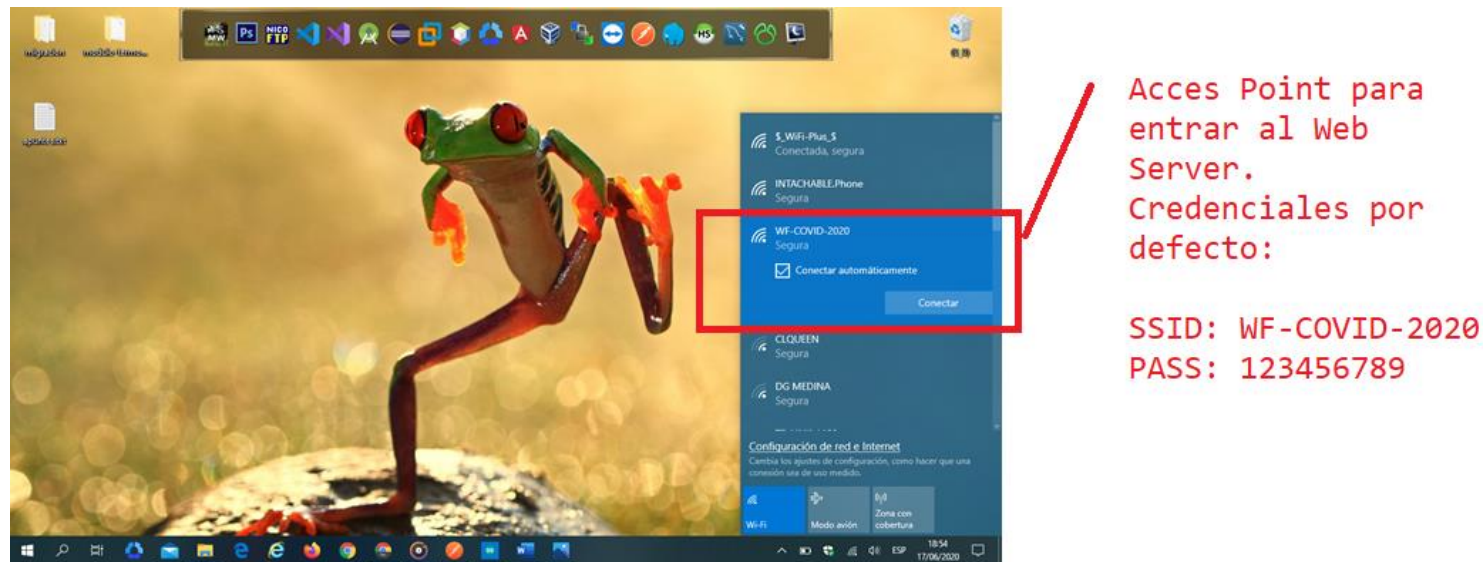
migracion

modelo-tiemo...

apuntes.txt

Ps

NICO FTP

HS

$_WiFi-Plus_$
Conectada, segura

INTACHABLE.Phone
Segura

WF-COVID-2020
Segura

Conectar automáticamente

Conectar

CLQUEEN
Segura

DG MEDINA
Segura

Configuración de red e Internet
Cambia los ajustes de configuración, como hacer que una conexión sea de uso medido.

Wi-Fi

Modo avión

Zona con cobertura

ESP

18:54
17/06/2020

Acces Point para entrar al Web Server.
Credenciales por defecto:

SSID: WF-COVID-2020
PASS: 123456789